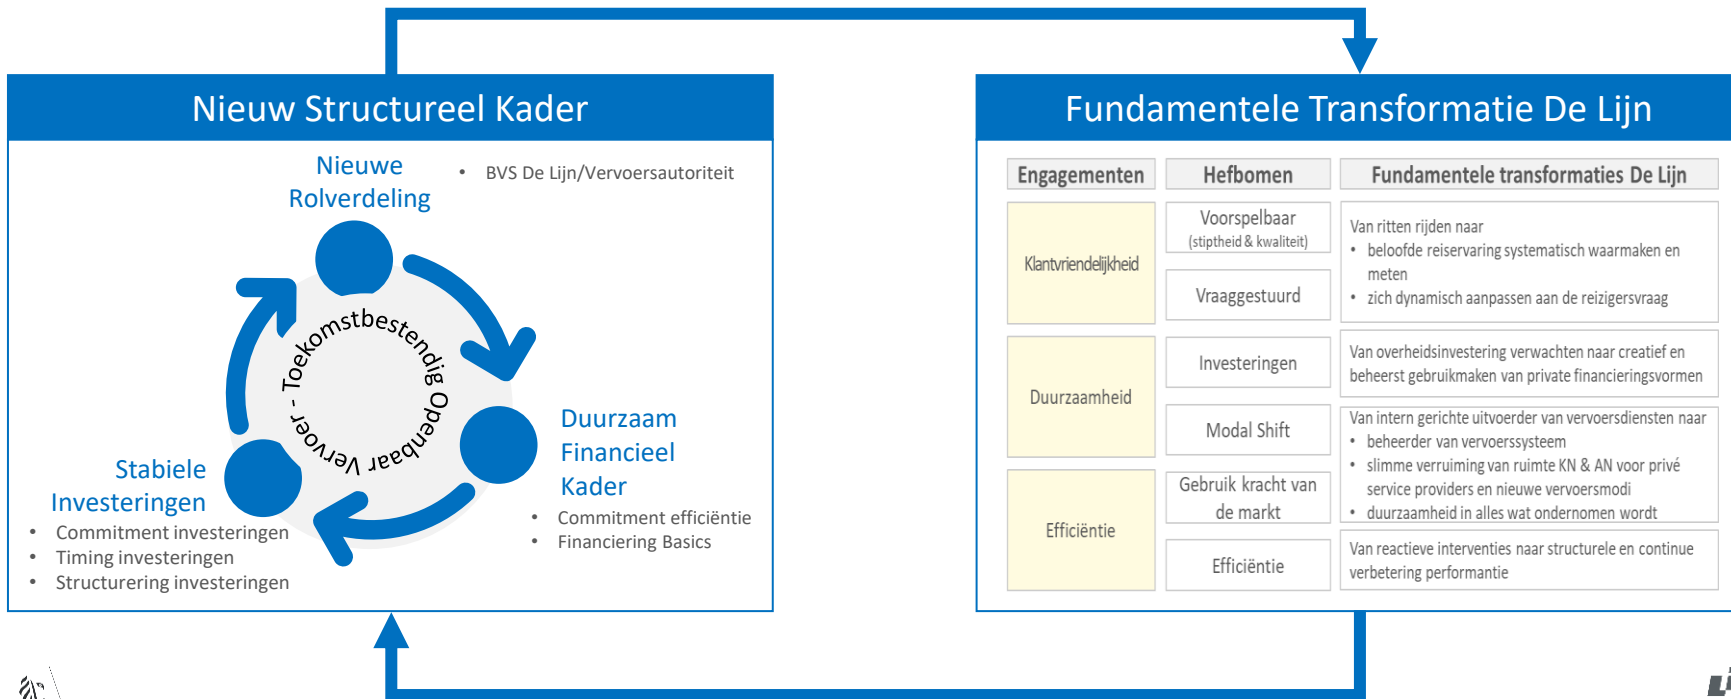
Nieuw Structureel Kader

Nieuwe Rolverdeling

• BVS De Lijn/Vervoersautoriteit

Toekomstbestendig Openbaar Vervoer -

Duurzaam Financieel Kader

• Commitment efficiëntie
• Financiering Basics

Stabiele Investeringen

• Commitment investeringen
• Timing investeringen
• Structurering investeringen

Fundamentele Transformatie De Lijn

| Engagementen | Hefbomen | Fundamentele transformaties De Lijn |
|---|---|---|
| Klantvriendelijkheid | Voorspelbaar (stiptheid & kwaliteit) | Van ritten rijden naar • beloofde reiservaring systematisch waarmaken en meten • zich dynamisch aanpassen aan de reizigersvraag |
| | Vraaggestuurd | |
| Duurzaamheid | Investeringen | Van overheidsinvestering verwachten naar creatief en beheerst gebruikmaken van private financieringsvormen |
| | Modal Shift | Van intern gerichte uitvoerder van vervoersdiensten naar • beheerder van vervoerssysteem • slimme verruiming van ruimte KN & AN voor privé service providers en nieuwe vervoersmodi • duurzaamheid in alles wat ondernomen wordt |
| Efficiëntie | Gebruik kracht van de markt | |
| | Efficiëntie | Van reactieve interventies naar structurele en continue verbetering performantie |